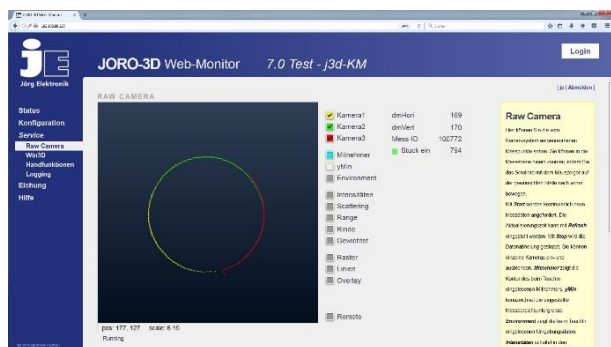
Jörg Elektronik

JORO-3D Web-Monitor 7.0 Test - j3d-KM

Login

[jo | Abmelden]

Status
Konfiguration
Service
Raw Camera
Win3D
Handfunktionen
Logging
Eichung
Hilfe

RAW CAMERA

Kamera1
Kamera2
Kamera3
Mitnehmer
yMin
Environment
Intensitäten
Scattering
Range
Rinde
Gewichtet
Raster
Linien
Overlay
Remote

dimHori 169
dimVert 170
Mess ID 100772
Stück ein 754

pos: 177, 127 scale: 6.10
Running

Raw Camera

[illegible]